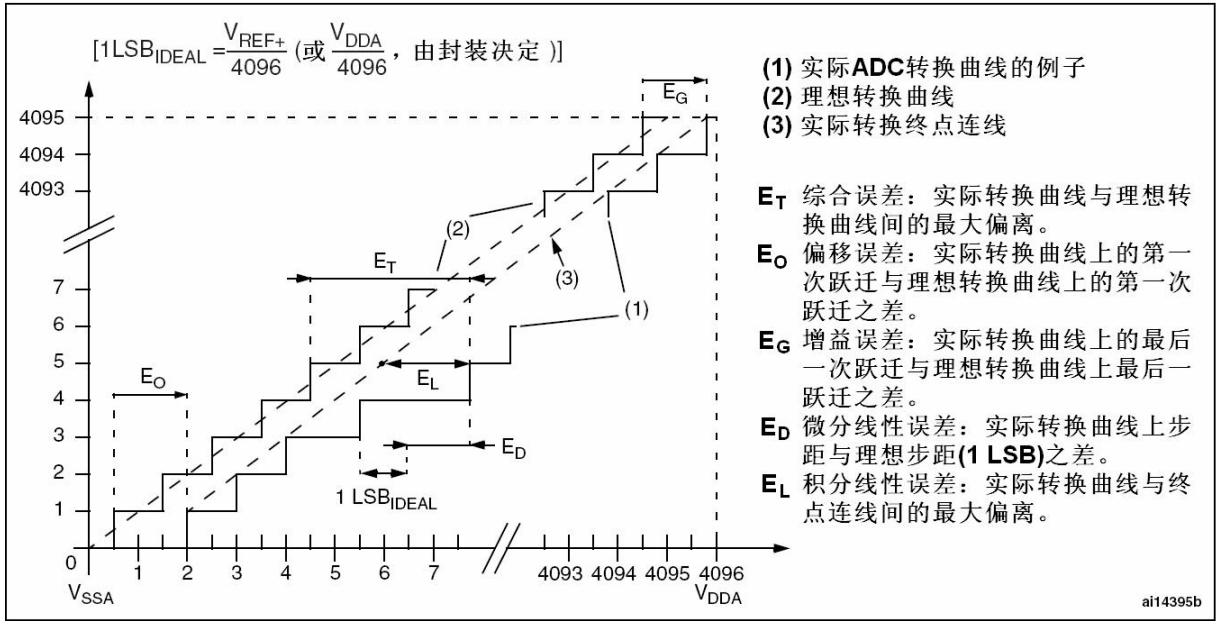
$[1LSB_{IDEAL} = \frac{V_{REF+}}{4096}$ (或 $\frac{V_{DDA}}{4096}$，由封装决定 )]

$E_G$

4095
4094
4093

(2)
$E_T$
(3)
(1)

7
6
5
4
3
2
1
0

$E_O$
$E_L$
$E_D$
1 $LSB_{IDEAL}$

1 2 3 4 5 6 7 4093 4094 4095 4096
$V_{SSA}$
$V_{DDA}$

(1) 实际ADC转换曲线的例子
(2) 理想转换曲线
(3) 实际转换终点连线

$E_T$ 综合误差：实际转换曲线与理想转换曲线间的最大偏离。
$E_O$ 偏移误差：实际转换曲线上的第一次跃迁与理想转换曲线上的第一次跃迁之差。
$E_G$ 增益误差：实际转换曲线上的最后一次跃迁与理想转换曲线上最后一跃迁之差。
$E_D$ 微分线性误差：实际转换曲线上步距与理想步距(1 LSB)之差。
$E_L$ 积分线性误差：实际转换曲线与终点连线间的最大偏离。

ai14395b